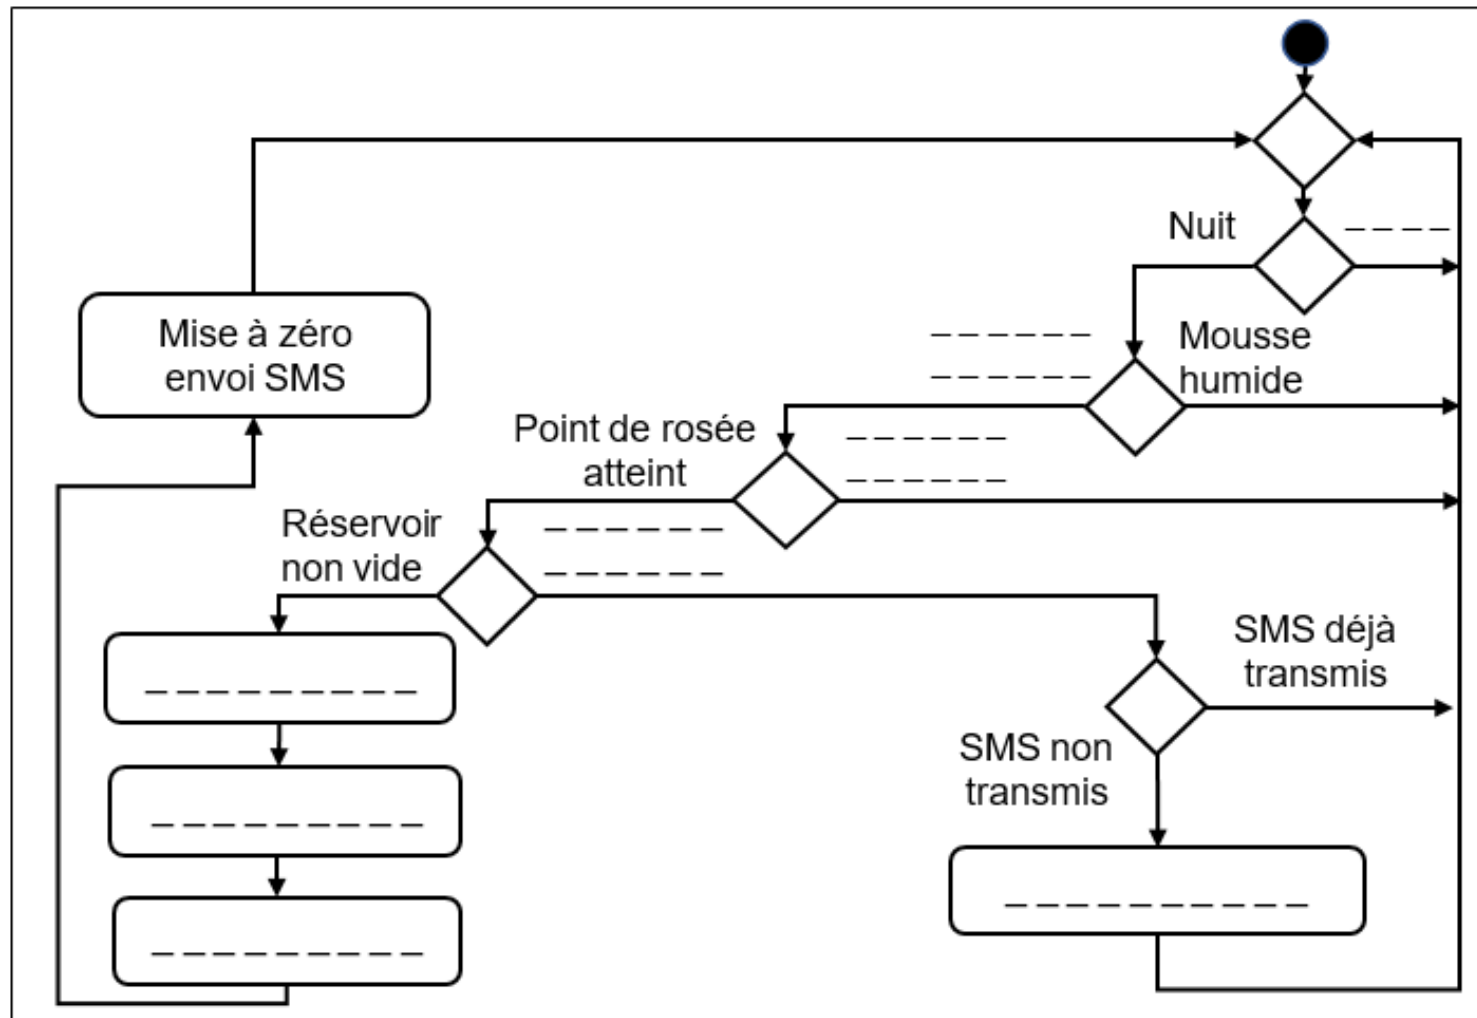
Nuit

– – – –

Mise à zéro envoi SMS

– – – – – –
– – – – – –

Mousse humide

Point de rosée atteint

– – – – – –
– – – – – –

Réservoir non vide

– – – – – –
– – – – – –

– – – – – – – – – –

– – – – – – – – – –

– – – – – – – – – –

SMS déjà transmis

SMS non transmis

– – – – – – – – – –